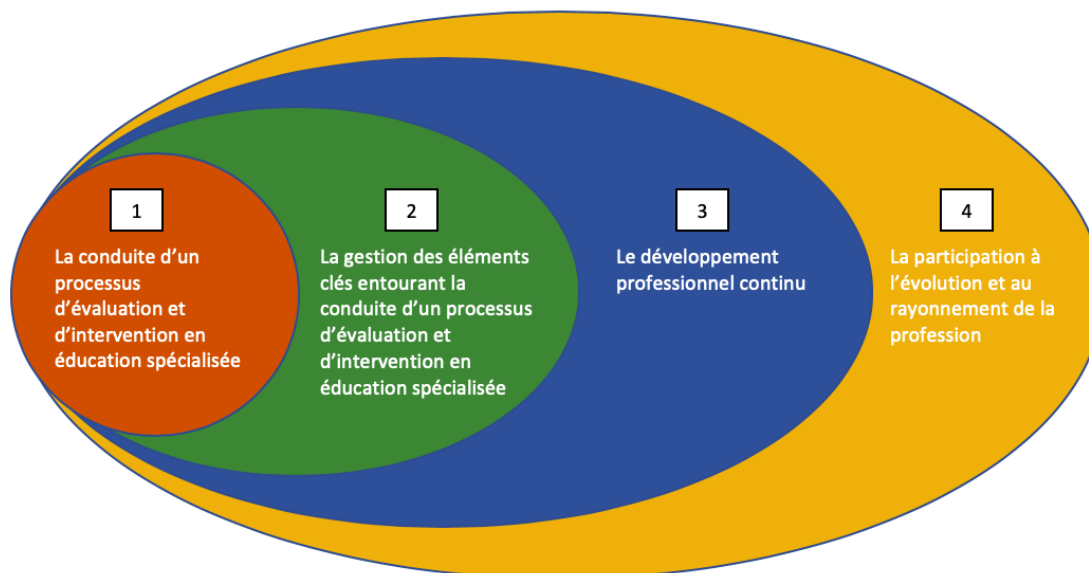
1

La conduite d'un processus d'évaluation et d'intervention en éducation spécialisée

2

La gestion des éléments clés entourant la conduite d'un processus d'évaluation et d'intervention en éducation spécialisée

3

Le développement professionnel continu

4

La participation à l'évolution et au rayonnement de la profession